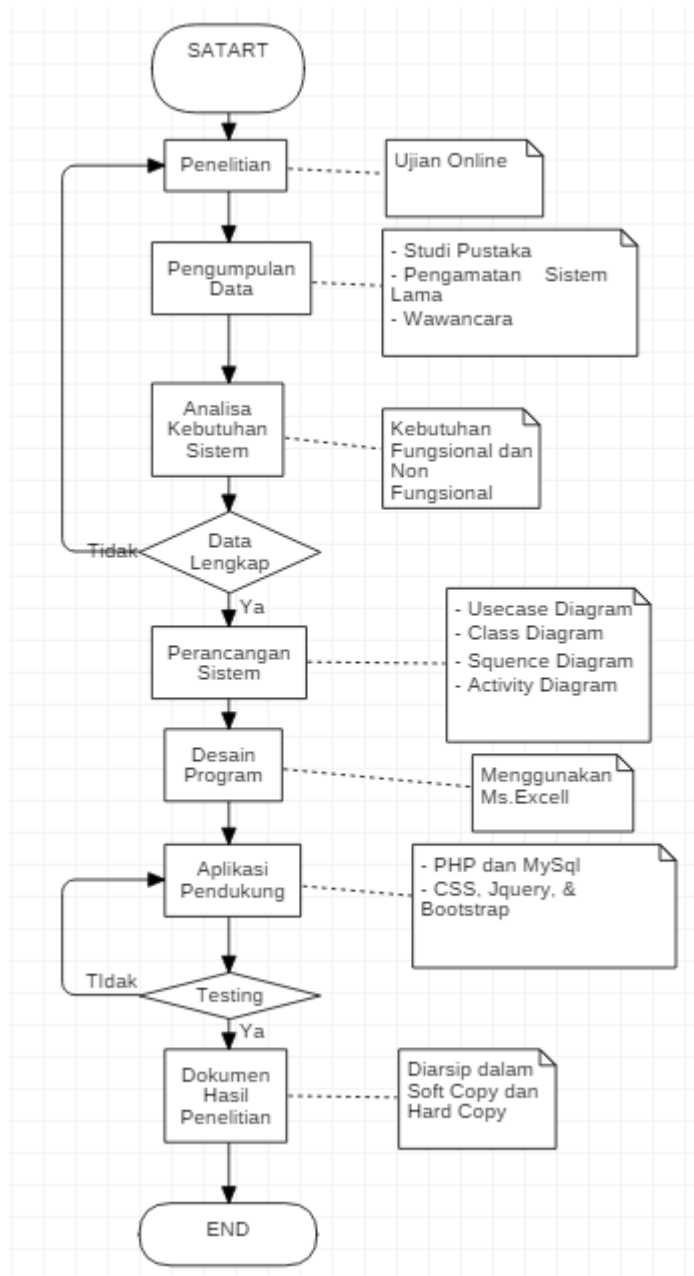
SATART

Penelitian

Ujian Online

Pengumpulan Data

- Studi Pustaka
- Pengamatan Sistem Lama
- Wawancara

Analisa Kebutuhan Sistem

Kebutuhan Fungsional dan Non Fungsional

Tidak

Data Lengkap

Ya

Perancangan Sistem

- Usecase Diagram
- Class Diagram
- Squence Diagram
- Activity Diagram

Desain Program

Menggunakan Ms.Excell

Aplikasi Pendukung

- PHP dan MySql
- CSS, Jquery, & Bootstrap

TIdak

Testing

Ya

Dokumen Hasil Penelitian

Diarsip dalam Soft Copy dan Hard Copy

END